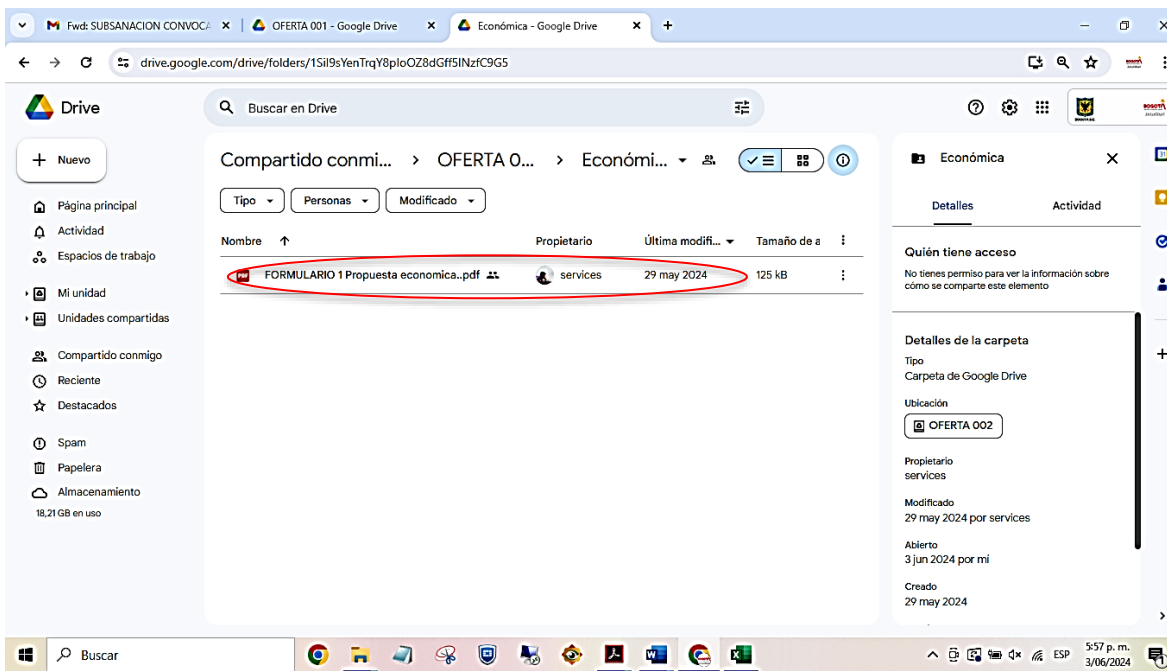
Fwd: SUBSANACION CONVOCA ×
OFERTA 001 - Google Drive ×
Económica - Google Drive ×
+

drive.google.com/drive/folders/1Sil9sYenTrqY8ploOZ8dGff5INzfC9G5

Drive

Buscar en Drive

Nuevo

Página principal
Actividad
Espacios de trabajo
Mi unidad
Unidades compartidas
Compartido conmigo
Reciente
Destacados
Spam
Papelera
Almacenamiento
18,21 GB en uso

Compartido conmi... > OFERTA 0... > Económi...

Tipo
Personas
Modificado

| Nombre ↑ | Propietario | Última modifi... | Tamaño de a |
|---|---|---|---|
| FORMULARIO 1 Propuesta economica..pdf | services | 29 may 2024 | 125 kB |

Económica ×

Detalles
Actividad

Quién tiene acceso
No tienes permiso para ver la información sobre cómo se comparte este elemento

Detalles de la carpeta
Tipo
Carpeta de Google Drive
Ubicación
OFERTA 002
Propietario
services
Modificado
29 may 2024 por services
Abierto
3 jun 2024 por mí
Creado
29 may 2024

Buscar

ESP
5:57 p. m.
3/06/2024